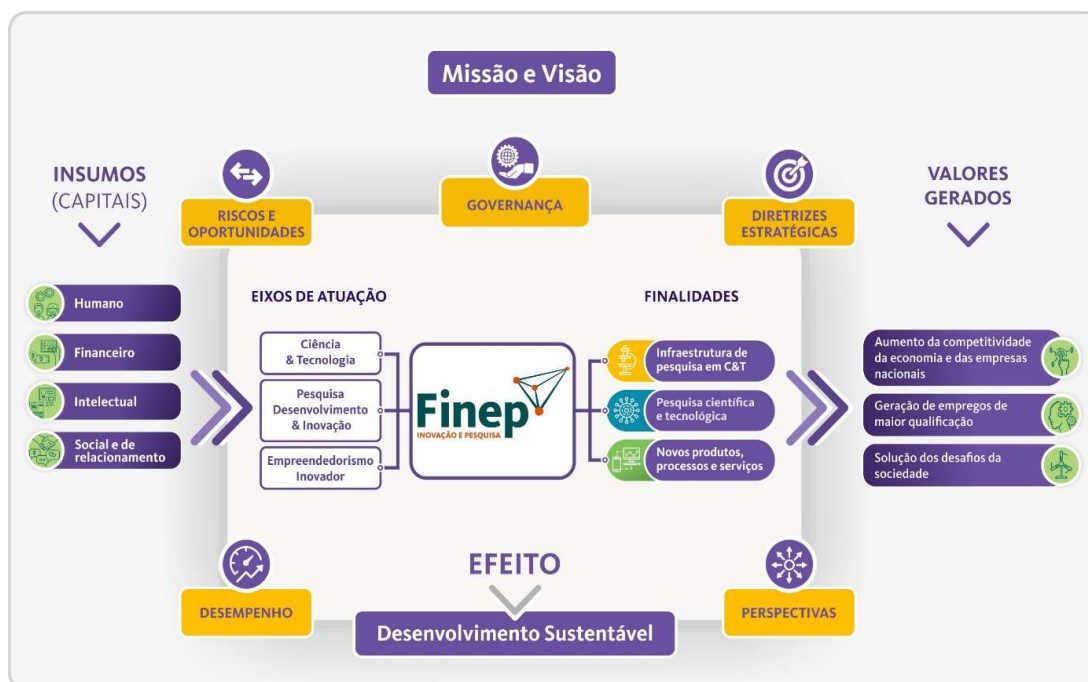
Missão e Visão

INSUMOS (CAPITAIS)

RISCOS E OPORTUNIDADES

GOVERNANÇA

DIRETRIZES ESTRATÉGICAS

VALORES GERADOS

Humano

Financeiro

Intelectual

Social e de relacionamento

EIXOS DE ATUAÇÃO

Ciência & Tecnologia

Pesquisa Desenvolvimento & Inovação

Empreendedorismo Inovador

Finep

INOVAÇÃO E PESQUISA

FINALIDADES

Infraestrutura de pesquisa em C&T

Pesquisa científica e tecnológica

Novos produtos, processos e serviços

Aumento da competitividade da economia e das empresas nacionais

Geração de empregos de maior qualificação

Solução dos desafios da sociedade

DESEMPENHO

EFEITO

Desenvolvimento Sustentável

PERSPECTIVAS